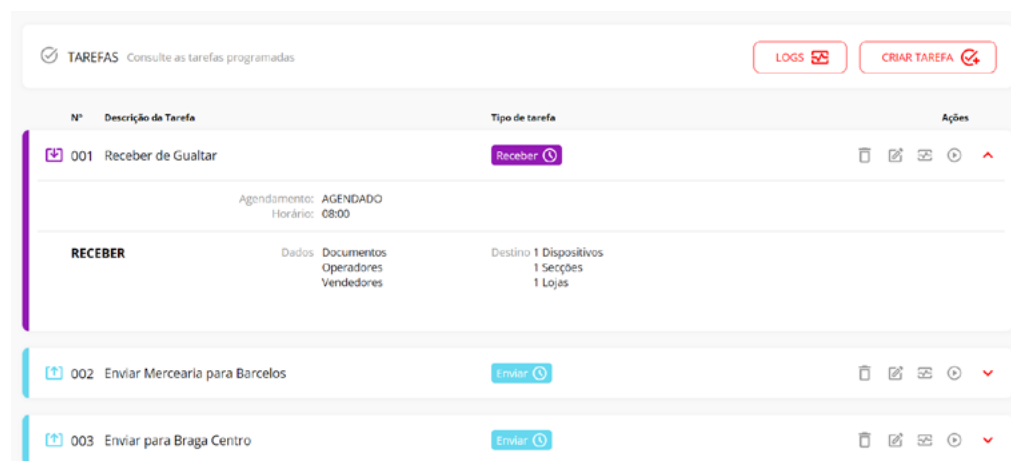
TAREFAS Consulte as tarefas programadas

LOGS

CRIAR TAREFA

| Nº | Descrição da Tarefa | Tipo de tarefa | Ações |
|---|---|---|---|
| 001 | Receber de Gualtar | Receber | |

Agendamento: AGENDADO
Horário: 08:00

RECEBER

Dados Documentos
Operadores
Vendedores

Destino 1 Dispositivos
1 Secções
1 Lojas

| Nº | Descrição da Tarefa | Tipo de tarefa | Ações |
|---|---|---|---|
| 002 | Enviar Mercearia para Barcelos | Enviar | |
| 003 | Enviar para Braga Centro | Enviar | |